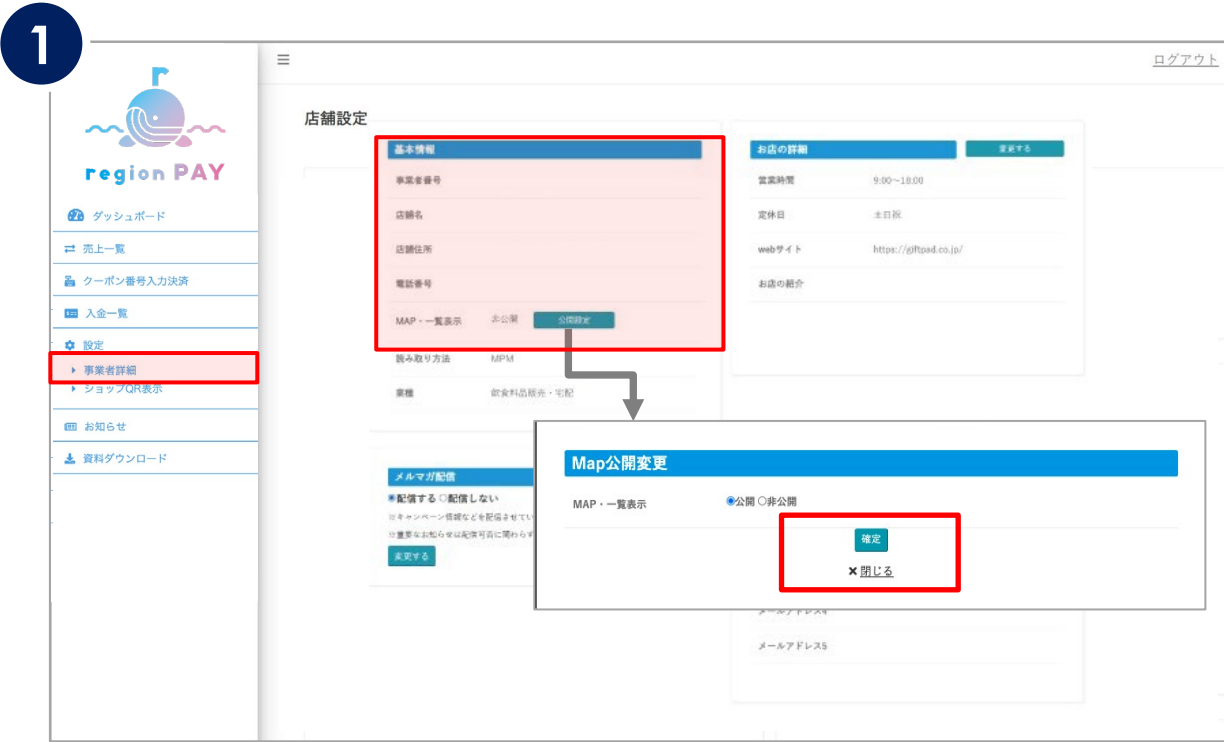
1

region PAY

ダッシュボード
売上一覧
クーポン番号入力決済
入金一覧
設定
事業者詳細
ショップQR表示
お知らせ
資料ダウンロード

ログアウト

店舗設定

基本情報
事業者番号
店舗名
店舗住所
電話番号
MAP・一覧表示 非公開 公開設定
読み取り方法 MPM
業種 飲食料品販売・宅配

お店の詳細 変更する
営業時間 9:00~18:00
定休日 土日祝
webサイト https://giftpad.co.jp/
お店の紹介

メルマガ配信
◉配信する ○配信しない
※キャンペーン情報などを配信させてい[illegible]
※重要なお知らせは配信可否に関わらず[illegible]
変更する

Map公開変更
MAP・一覧表示 ◉公開 ○非公開
確定
✖ 閉じる

メールアドレス4
メールアドレス5